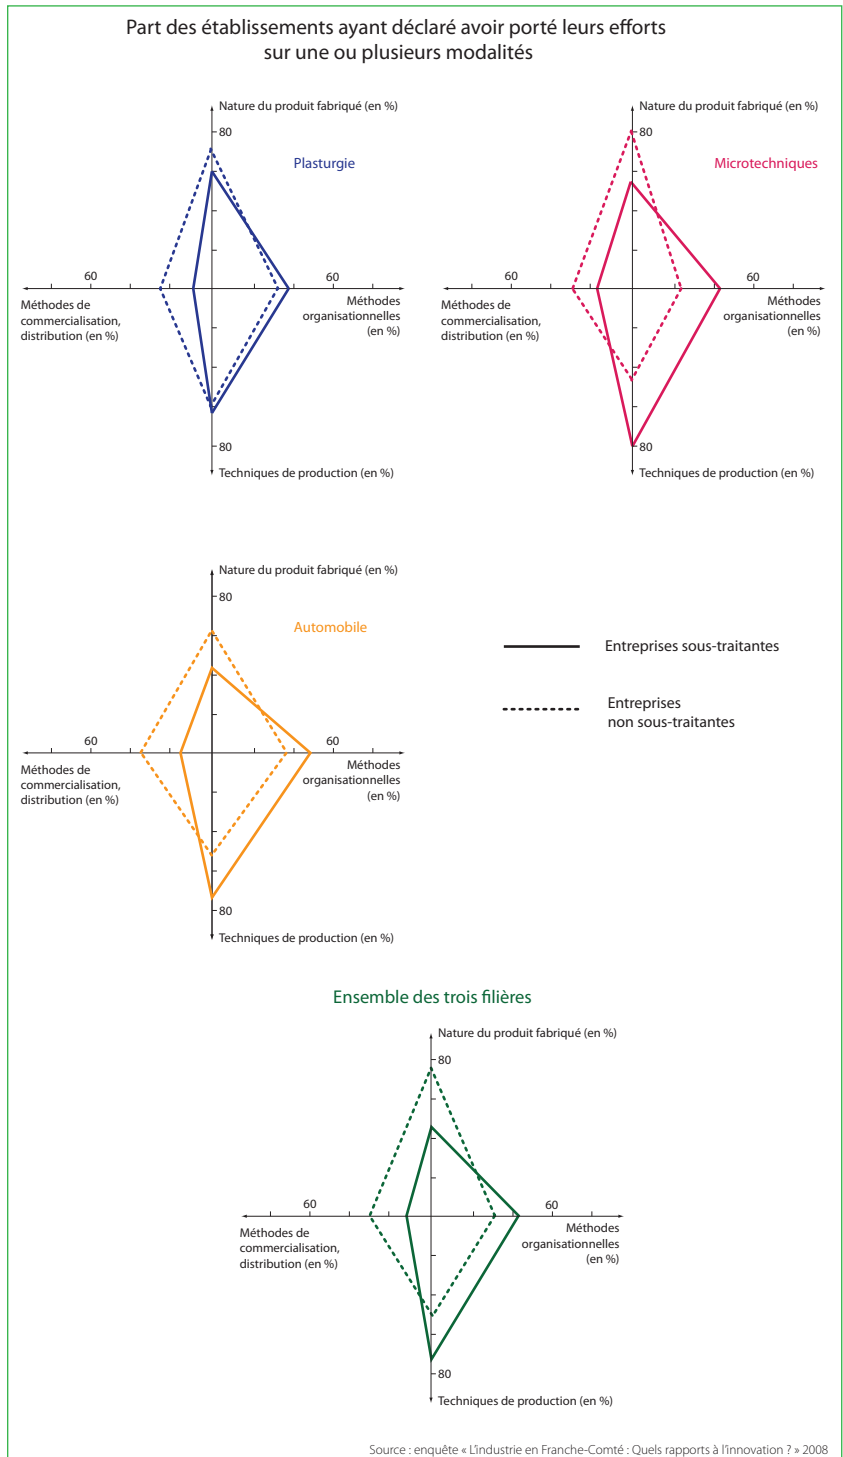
Part des établissements ayant déclaré avoir porté leurs efforts sur une ou plusieurs modalités

Nature du produit fabriqué (en %)
80
Plasturgie
60
60
Méthodes de commercialisation, distribution (en %)
Méthodes organisationnelles (en %)
80
Techniques de production (en %)

Nature du produit fabriqué (en %)
80
Microtechniques
60
60
Méthodes de commercialisation, distribution (en %)
Méthodes organisationnelles (en %)
80
Techniques de production (en %)

Nature du produit fabriqué (en %)
80
Automobile
60
60
Méthodes de commercialisation, distribution (en %)
Méthodes organisationnelles (en %)
80
Techniques de production (en %)

Entreprises sous-traitantes

Entreprises non sous-traitantes

Ensemble des trois filières

Nature du produit fabriqué (en %)
80
60
60
Méthodes de commercialisation, distribution (en %)
Méthodes organisationnelles (en %)
80
Techniques de production (en %)

Source : enquête « L'industrie en Franche-Comté : Quels rapports à l'innovation ? » 2008